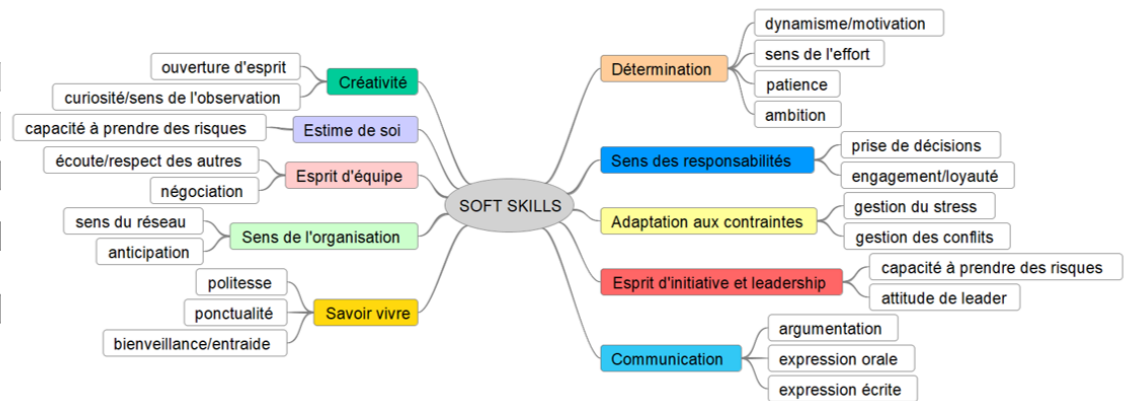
SOFT SKILLS

Créativité
ouverture d'esprit
curiosité/sens de l'observation

Estime de soi
capacité à prendre des risques

Esprit d'équipe
écoute/respect des autres
négociation

Sens de l'organisation
sens du réseau
anticipation

Savoir vivre
politesse
ponctualité
bienveillance/entraide

Détermination
dynamisme/motivation
sens de l'effort
patience
ambition

Sens des responsabilités
prise de décisions
engagement/loyauté

Adaptation aux contraintes
gestion du stress
gestion des conflits

Esprit d'initiative et leadership
capacité à prendre des risques
attitude de leader

Communication
argumentation
expression orale
expression écrite